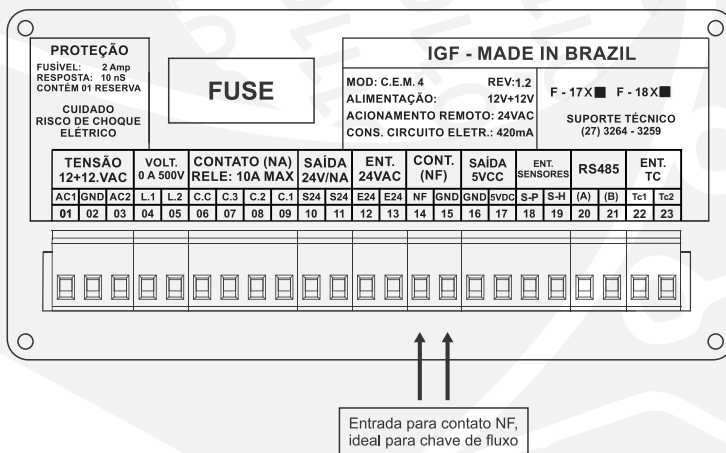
PROTEÇÃO
FUSÍVEL: 2 Amp
RESPOSTA: 10 nS
CONTÉM 01 RESERVA

CUIDADO
RISCO DE CHOQUE
ELÉTRICO

FUSE

IGF - MADE IN BRAZIL

MOD: C.E.M. 4 REV:1.2
ALIMENTAÇÃO: 12V+12V
ACIONAMENTO REMOTO: 24VAC
CONS. CIRCUITO ELETR.: 420mA

F - 17X■ F - 18X■

SUPORTE TÉCNICO
(27) 3264 - 3259

| TENSÃO 12+12.VAC | | | VOLT. 0 A 500V | | CONTATO (NA) RELE: 10A MAX | | | | SAÍDA 24V/NA | | ENT. 24VAC | | CONT. (NF) | | SAÍDA 5VCC | | ENT. SENSORES | | RS485 | | ENT. TC | |
|---|---|---|---|---|---|---|---|---|---|---|---|---|---|---|---|---|---|---|---|---|---|---|
| AC1 | GND | AC2 | L.1 | L.2 | C.C | C.3 | C.2 | C.1 | S24 | S24 | E24 | E24 | NF | GND | GND | 5VDC | S-P | S-H | (A) | (B) | Tc1 | Tc2 |
| 01 | 02 | 03 | 04 | 05 | 06 | 07 | 08 | 09 | 10 | 11 | 12 | 13 | 14 | 15 | 16 | 17 | 18 | 19 | 20 | 21 | 22 | 23 |

Entrada para contato NF, ideal para chave de fluxo